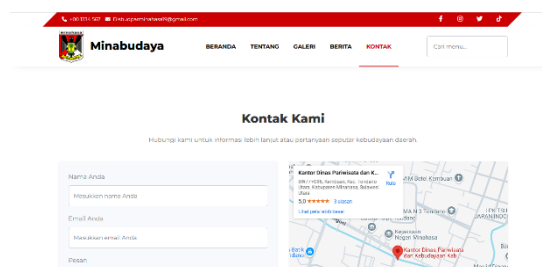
+66 1234 567 disbudparminahasa6@gmail.com

Minabudaya

BERANDA TENTANG GALERI BERITA KONTAK

Cari menu...

Kontak Kami

Hubungi kami untuk informasi lebih lanjut atau pertanyaan seputar kebudayaan daerah.

Nama Anda

Masukkan nama Anda

Email Anda

Masukkan email Anda

Pesan

Kantor Dinas Pariwisata dan K...

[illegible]

5.0 ★★★★★ 3 ulasan

Lihat peta lebih besar

Rute

Kantor Dinas Pariwisata dan Kebudayaan Kab...

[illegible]